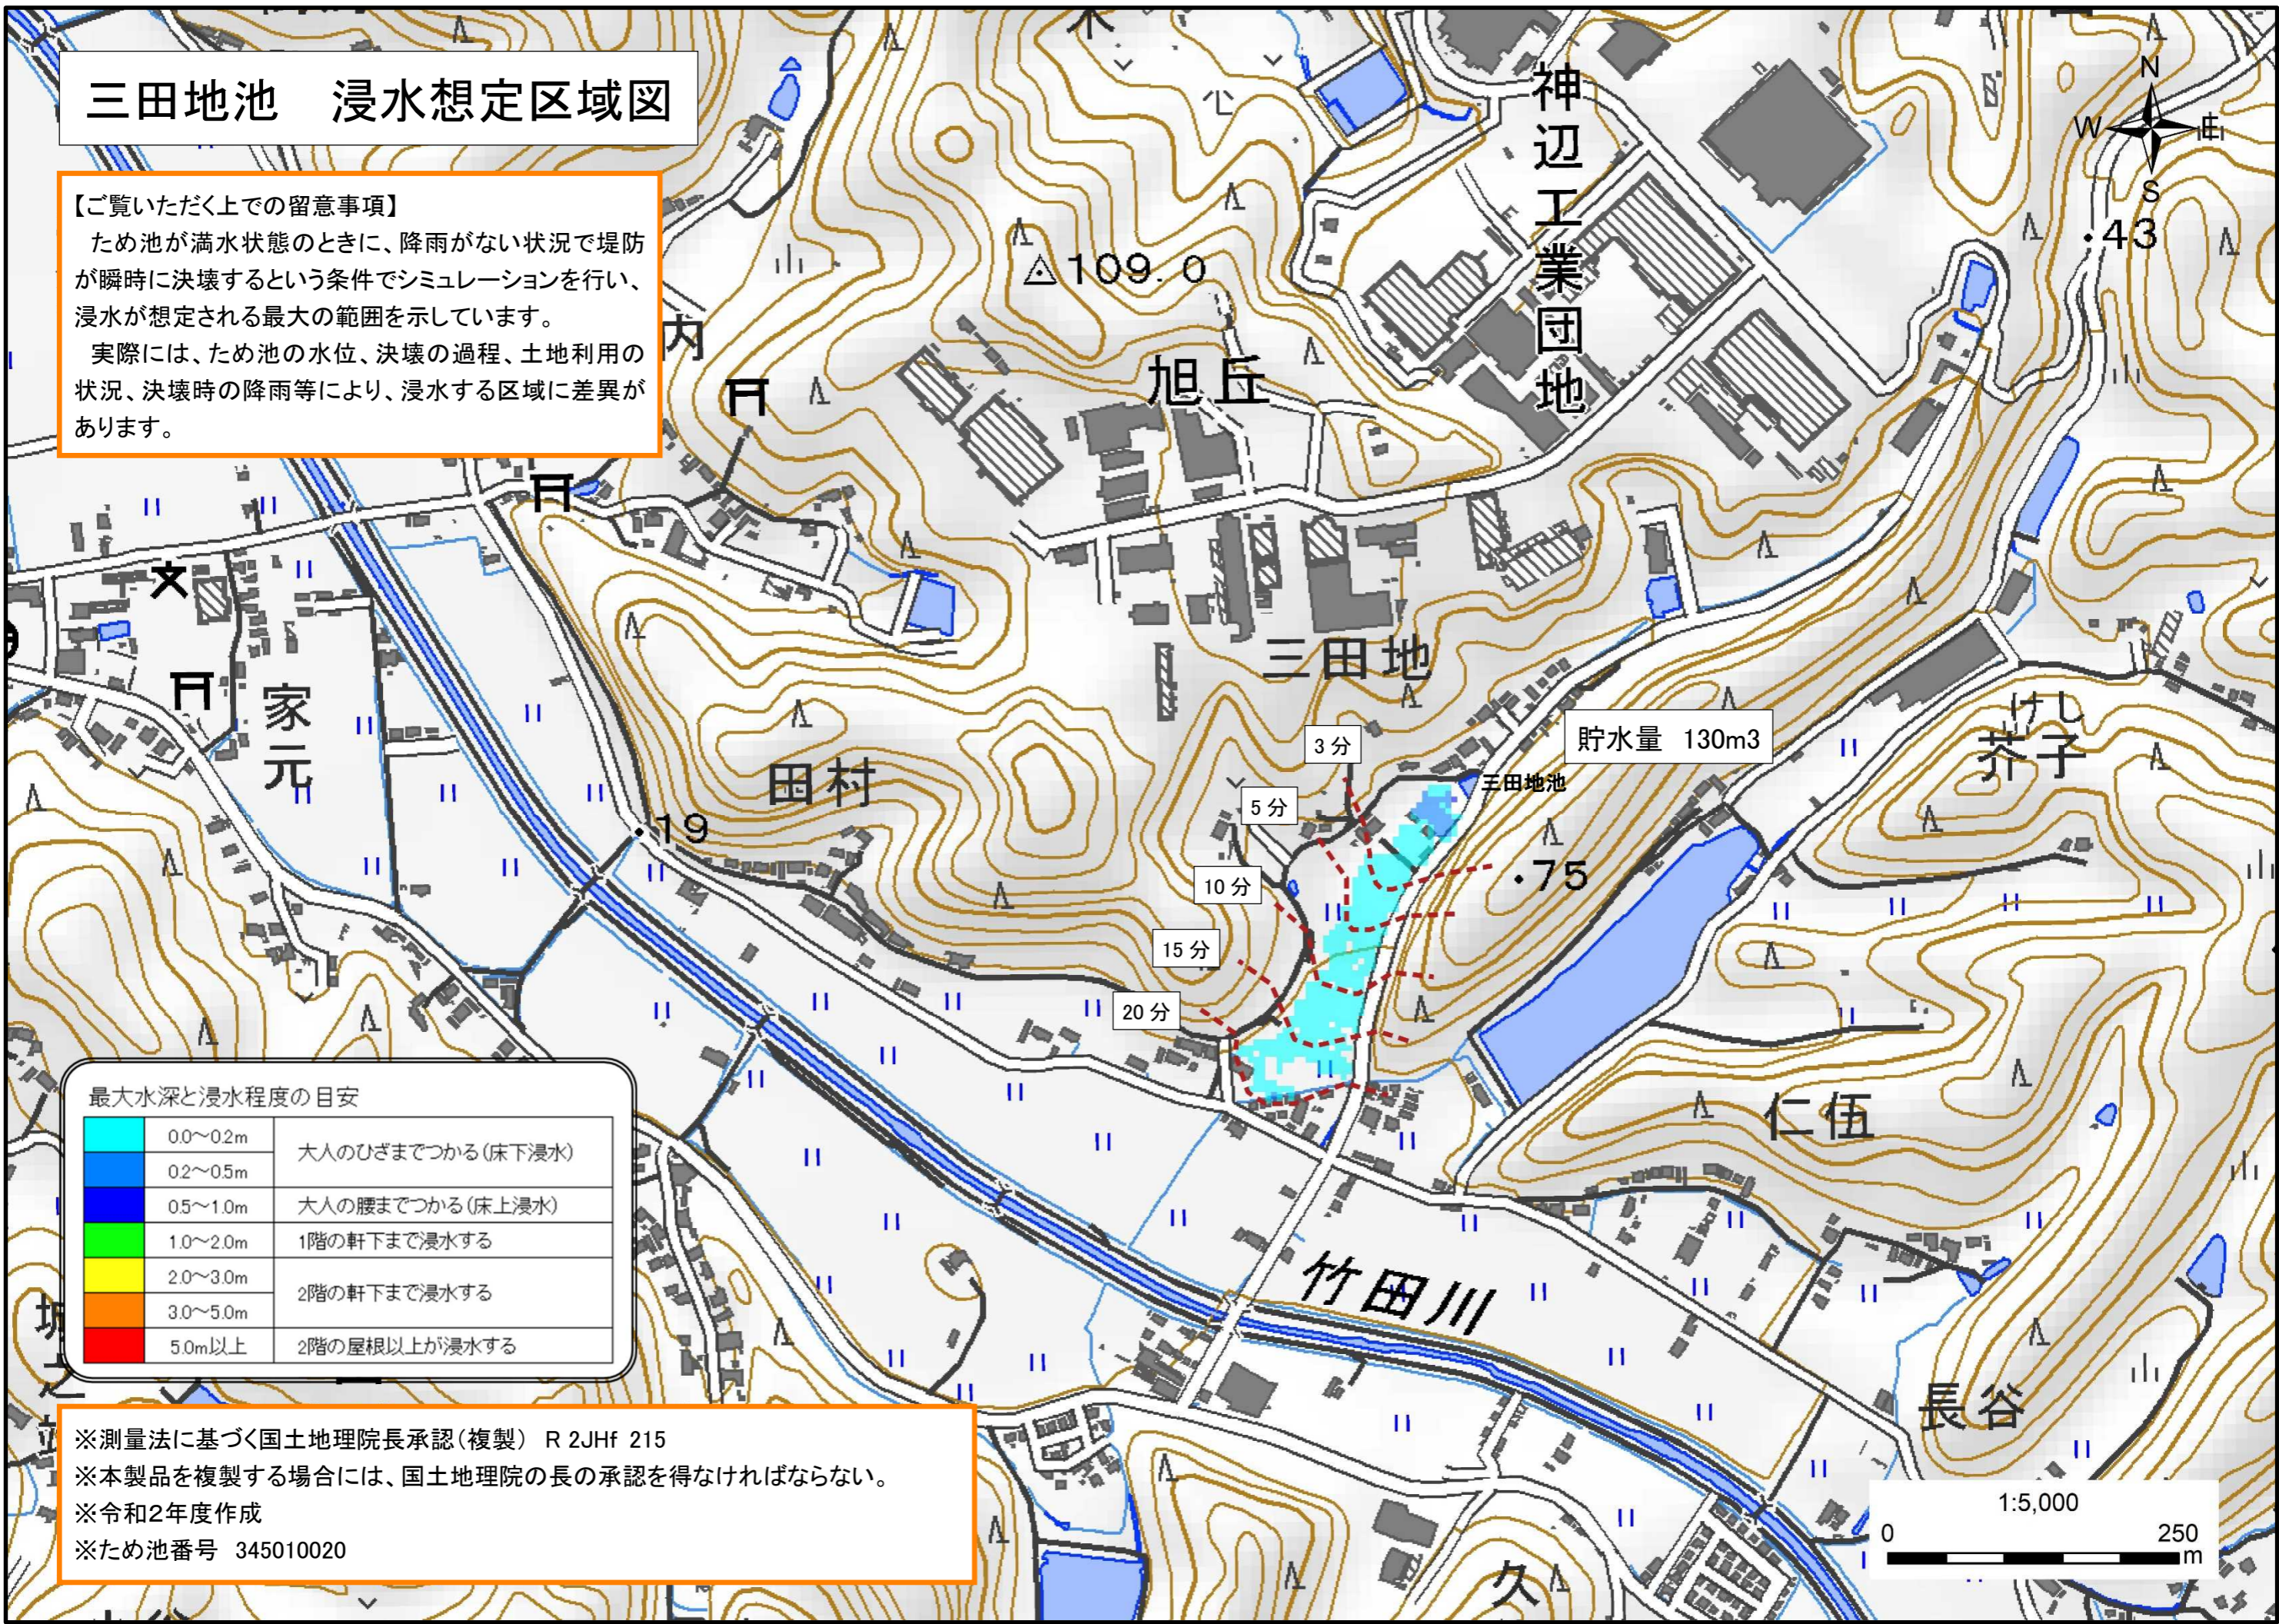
三田地池　浸水想定区域図

【ご覧いただく上での留意事項】
ため池が満水状態のときに、降雨がない状況で堤防が瞬時に決壊するという条件でシミュレーションを行い、浸水が想定される最大の範囲を示しています。
実際には、ため池の水位、決壊の過程、土地利用の状況、決壊時の降雨等により、浸水する区域に差異があります。

△109.0
旭丘
神辺工業団地
N
W
E
S
・43
内
家元
田村
三田地
・19
3分
5分
10分
15分
20分
貯水量　130m3
三田地池
・75
けし
芥子
仁伍
竹田川
長谷
久

最大水深と浸水程度の目安

| | | |
|---|---|---|
| | 0.0～0.2m | 大人のひざまでつかる(床下浸水) |
| | 0.2～0.5m | |
| | 0.5～1.0m | 大人の腰までつかる(床上浸水) |
| | 1.0～2.0m | 1階の軒下まで浸水する |
| | 2.0～3.0m | 2階の軒下まで浸水する |
| | 3.0～5.0m | |
| | 5.0m以上 | 2階の屋根以上が浸水する |

※測量法に基づく国土地理院長承認(複製)　R 2JHf 215
※本製品を複製する場合には、国土地理院の長の承認を得なければならない。
※令和2年度作成
※ため池番号　345010020

1:5,000
0
250
m